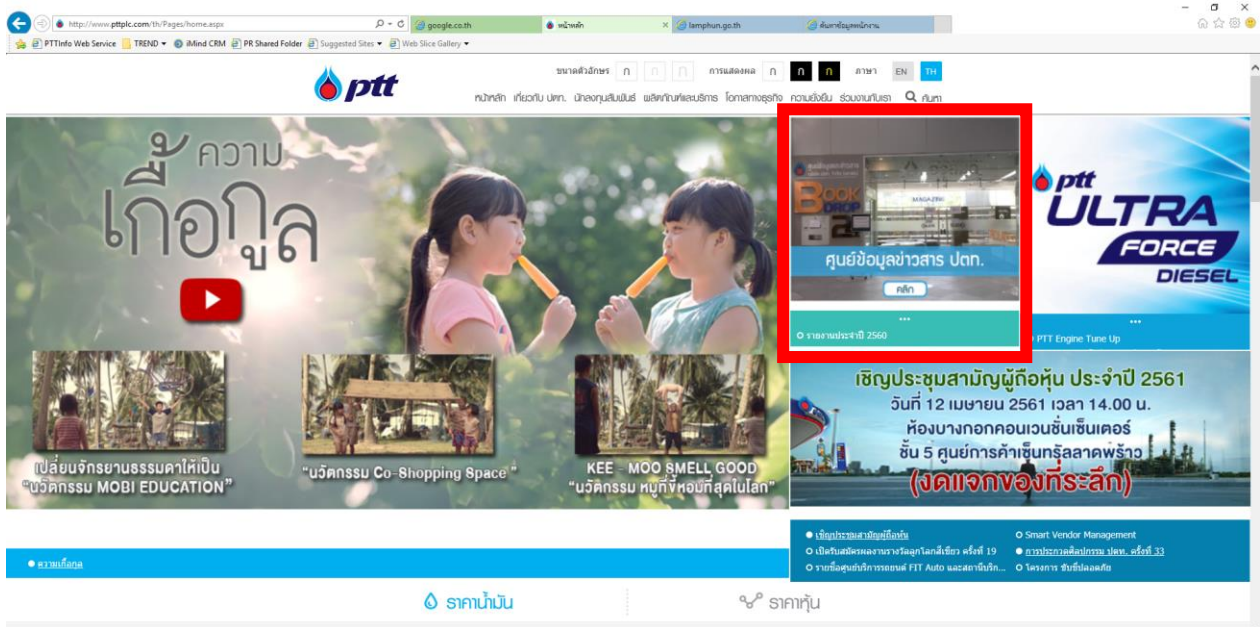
http://www.pttplc.com/th/Pages/home.aspx
google.co.th
หน้าหลัก
lamphun.go.th
ค้นหาข้อมูลหน่วยงาน

PTTInfo Web Service | TREND ▾ | iMind CRM | PR Shared Folder | Suggested Sites ▾ | Web Slice Gallery ▾

ptt

ขนาดตัวอักษร ก ก ก การแสดงผล ก ก ก ภาษา EN TH

หน้าหลัก เกี่ยวกับ ปตท. นักลงทุนสัมพันธ์ ผลิตภัณฑ์และบริการ โอกาสทางธุรกิจ ความยั่งยืน ร่วมงานกับเรา ค้นหา

ความเกื้อกูล

เปลี่ยนจักรยานธรรมดาให้เป็น "นวัตกรรม MOBI EDUCATION"

"นวัตกรรม Co-Shopping Space"

KEE - MOO SMELL GOOD "นวัตกรรม หมูที่ขี้หอมที่สุดในโลก"

BOOK DROP
MAGAZINE
ศูนย์ข้อมูลข่าวสาร ปตท.
คลิก
...
รายงานประจำปี 2560

ptt ULTRA FORCE DIESEL
...
PTT Engine Tune Up

เชิญประชุมสามัญผู้ถือหุ้น ประจำปี 2561
วันที่ 12 เมษายน 2561 เวลา 14.00 น.
ห้องบางกอกคอนเวนชั่นเซ็นเตอร์
ชั้น 5 ศูนย์การค้าเซ็นทรัลลาดพร้าว
(งดแจกของที่ระลึก)

เชิญประชุมสามัญผู้ถือหุ้น
เปิดรับสมัครผลงานรางวัลลูกโลกสีเขียว ครั้งที่ 19
รายชื่อศูนย์บริการรถยนต์ FIT Auto และสถานีบริก...
Smart Vendor Management
การประกวดศิลปกรรม ปตท. ครั้งที่ 33
โครงการ ขับขี่ปลอดภัย

ความเกื้อกูล

ราคาน้ำมัน
ราคาหุ้น